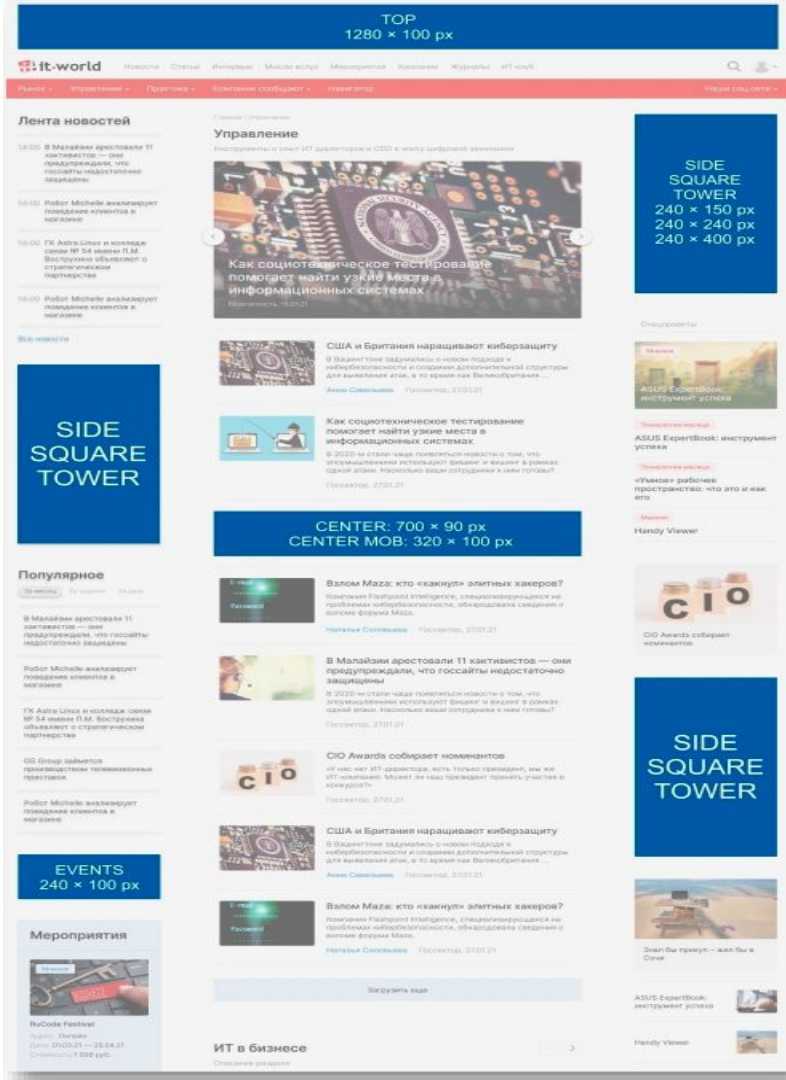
TOP
1280 × 100 px

it-world Новости Статьи Интервью Мысли вслух Мероприятия Компании Журналы ИТ клуб

Рынок Управление Практика Компании сообщают Навигатор Наши соцсети

Лента новостей

14:00 В Малайзии арестовали 11 хактивистов — они предупреждали, что госсайты недостаточно защищены

14:00 Роботы Michelle анализирует поведение клиентов в магазине

14:00 ГК Astra Linux и колледж связи № 54 имени П.М. Вострухина объявляют о стратегическом партнерстве

14:00 Роботы Michelle анализирует поведение клиентов в магазине

Все новости

SIDE SQUARE TOWER

Популярное

В Малайзии арестовали 11 хактивистов — они предупреждали, что госсайты недостаточно защищены

Роботы Michelle анализирует поведение клиентов в магазине

ГК Astra Linux и колледж связи № 54 имени П.М. Вострухина объявляют о стратегическом партнерстве

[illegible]

Роботы Michelle анализирует поведение клиентов в магазине

EVENTS
240 × 100 px

Мероприятия

RuCode Festival

Главная | Управление

Управление

Инструменты и опыт ИТ директоров и CDO в эпоху цифровой экономики

Как социотехническое тестирование помогает найти узкие места в информационных системах

США и Британия наращивают киберзащиту

В Вашингтоне задумались о новом подходе к кибербезопасности и создании дополнительной структуры для выявления атак, а то время как Великобритания ...

Как социотехническое тестирование помогает найти узкие места в информационных системах

CENTER: 700 × 90 px
CENTER MOB: 320 × 100 px

Взлом Maza: кто «какнул» элитных хакеров?

В Малайзии арестовали 11 хактивистов — они предупреждали, что госсайты недостаточно защищены

CIO Awards собирает номинантов

США и Британия наращивают киберзащиту

Взлом Maza: кто «какнул» элитных хакеров?

Загрузить еще

ИТ в бизнесе

SIDE SQUARE TOWER
240 × 150 px
240 × 240 px
240 × 400 px

Спецпроекты

ASUS ExpertBook: инструмент успеха

ASUS ExpertBook: инструмент успеха

«Умное» рабочее пространство: что это и как его

Handy Viewer

CIO Awards собирает номинантов

SIDE SQUARE TOWER

ASUS ExpertBook: инструмент успеха

Handy Viewer